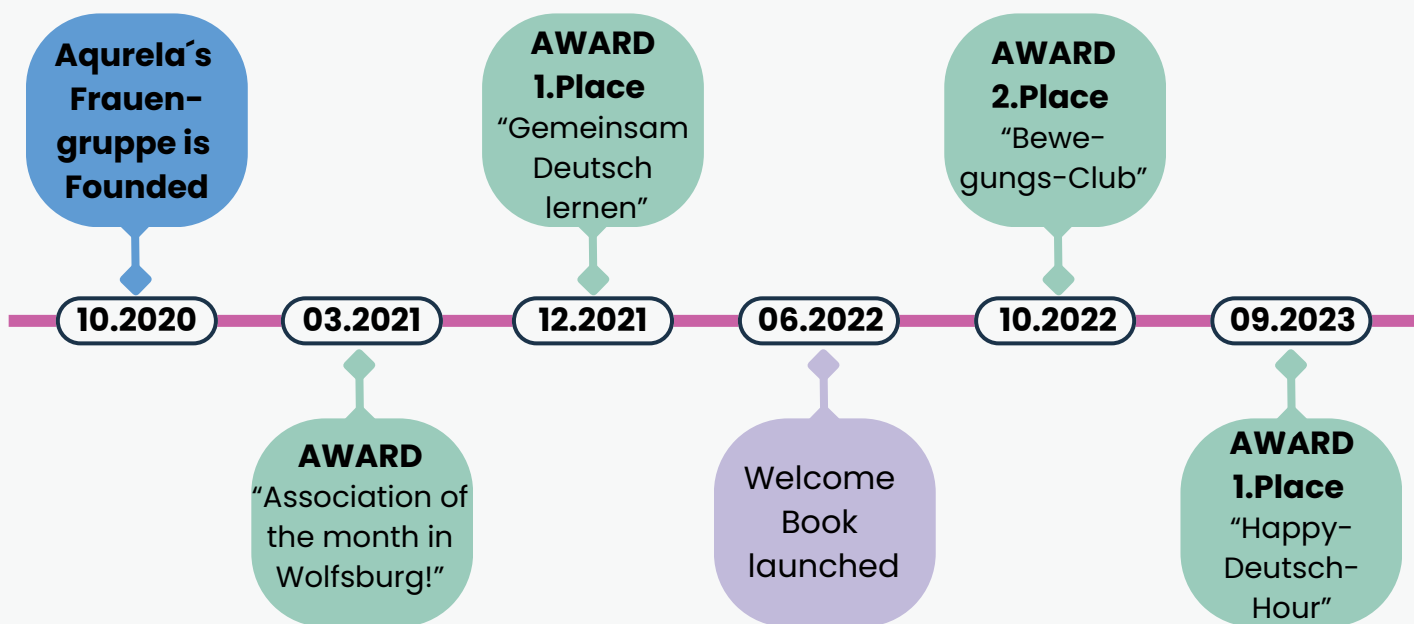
Aqurela´s Frauengruppe is Founded

10.2020

03.2021

AWARD
“Association of the month in Wolfsburg!”

AWARD
1.Place
“Gemeinsam Deutsch lernen”

12.2021

06.2022

Welcome Book launched

AWARD
2.Place
“Bewegungs-Club”

10.2022

09.2023

AWARD
1.Place
“Happy-Deutsch-Hour”